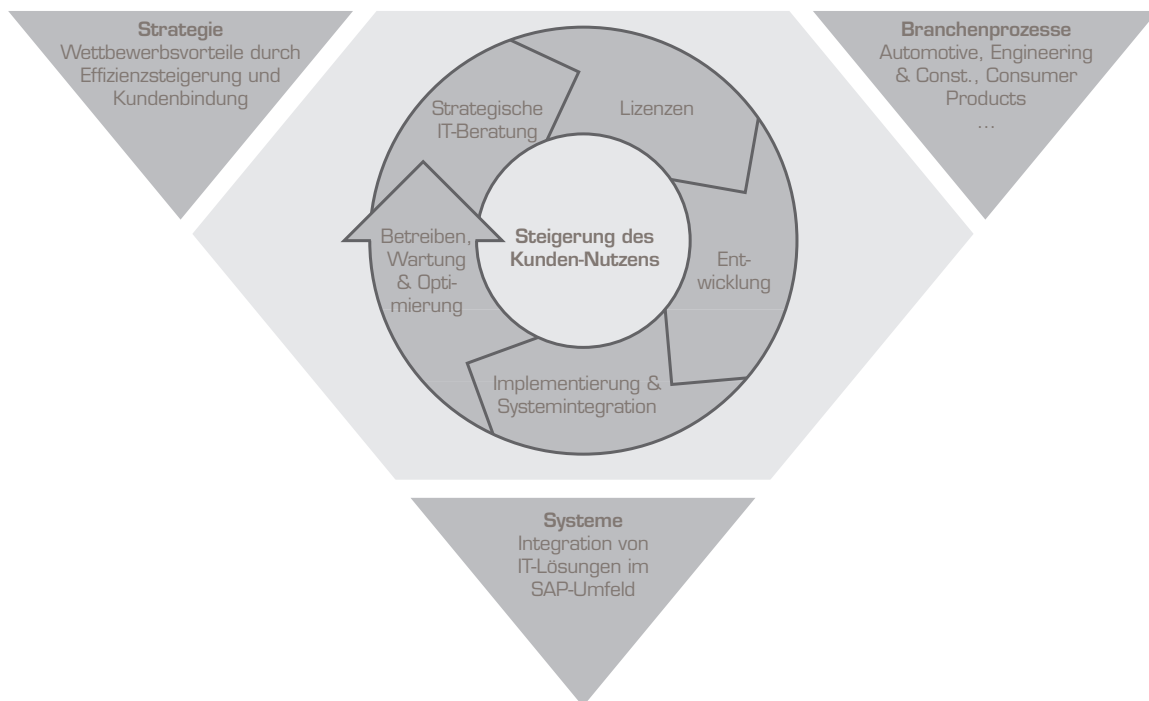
**Strategie**
Wettbewerbsvorteile durch Effizienzsteigerung und Kundenbindung

**Branchenprozesse**
Automotive, Engineering & Const., Consumer Products
...

Strategische IT-Beratung

Lizenzen

Entwicklung

Implementierung & Systemintegration

Betreiben, Wartung & Optimierung

**Steigerung des Kunden-Nutzens**

**Systeme**
Integration von IT-Lösungen im SAP-Umfeld